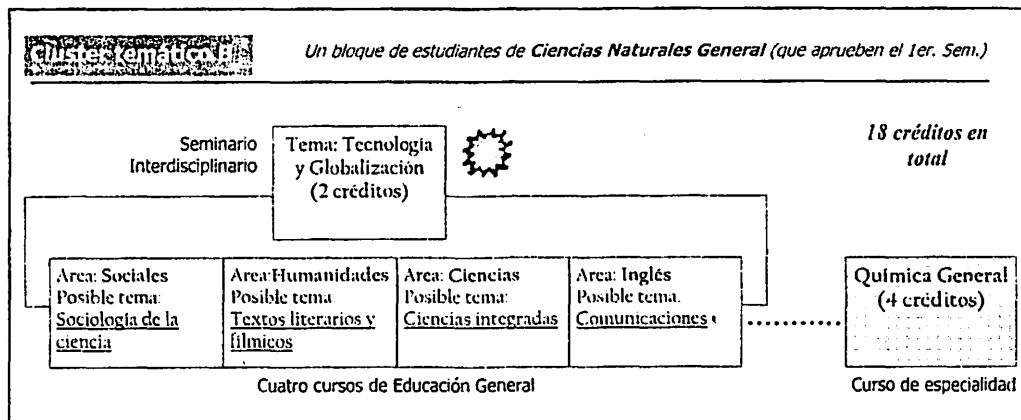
Cluster temático B

Un bloque de estudiantes de Ciencias Naturales General (que aprueben el 1er. Sem.)

Seminario Interdisciplinario

Tema: Tecnología y Globalización (2 créditos)

18 créditos en total

| Area: Sociales Posible tema: Sociología de la ciencia | Area:Humanidades Posible tema Textos literarios y fílmicos | Area: Ciencias Posible tema: Ciencias integradas | Area: Inglés Posible tema. Comunicaciones |
|---|---|---|---|

Química General (4 créditos)

Cuatro cursos de Educación General

Curso de especialidad